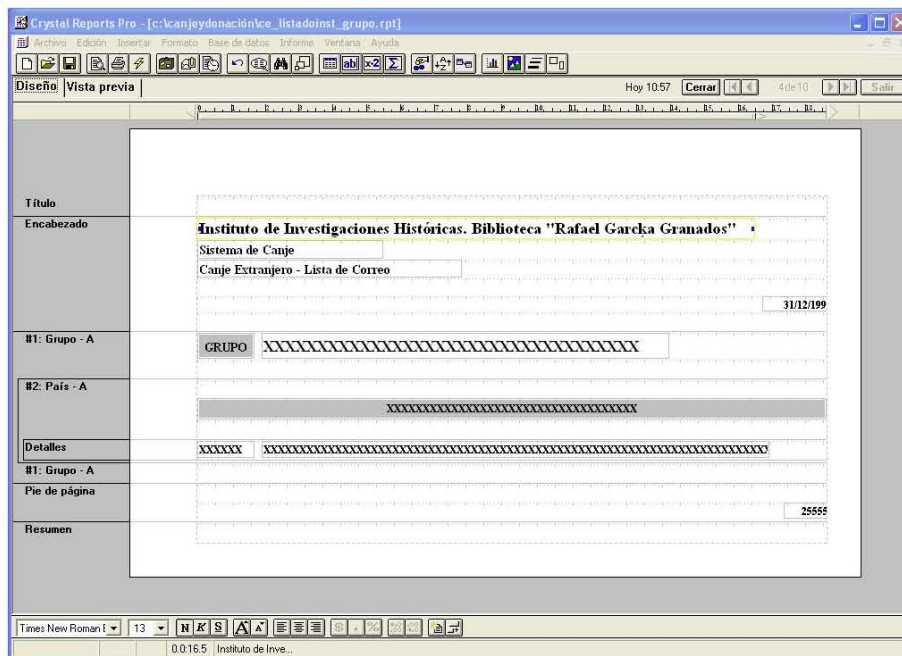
Crystal Reports Pro - [c:\canjeydonación\ce_listadoinst_grupo.rpt]

Archivo Edición Insertar Formato Base de datos Informe Ventana Ayuda

Diseño Vista previa

Hoy 10:57 Cerrar 4de10 Salir

Título

Encabezado

Instituto de Investigaciones Históricas. Biblioteca "Rafael Garcka Granados"

Sistema de Canje

Canje Extranjero - Lista de Correo

31/12/199

#1: Grupo - A

GRUPO XXXXXXXXXXXXXXXXXXXXXXXXXXXXXXXXXXXXXXX

#2: País - A

XXXXXXXXXXXXXXXXXXXXXXXXXXXXXXXXXXXXXXXX

Detalles

XXXXXX XXXXXXXXXXXXXXXXXXXXXXXXXXXXXXXXXXXXXXXXXXXXXXXXXXXXXXXXXXXXXXXXXXXXXXXXXXXXX

#1: Grupo - A

Pie de página

25555

Resumen

Times New Roman 13 N K S

0.0:16.5 Instituto de Inve...